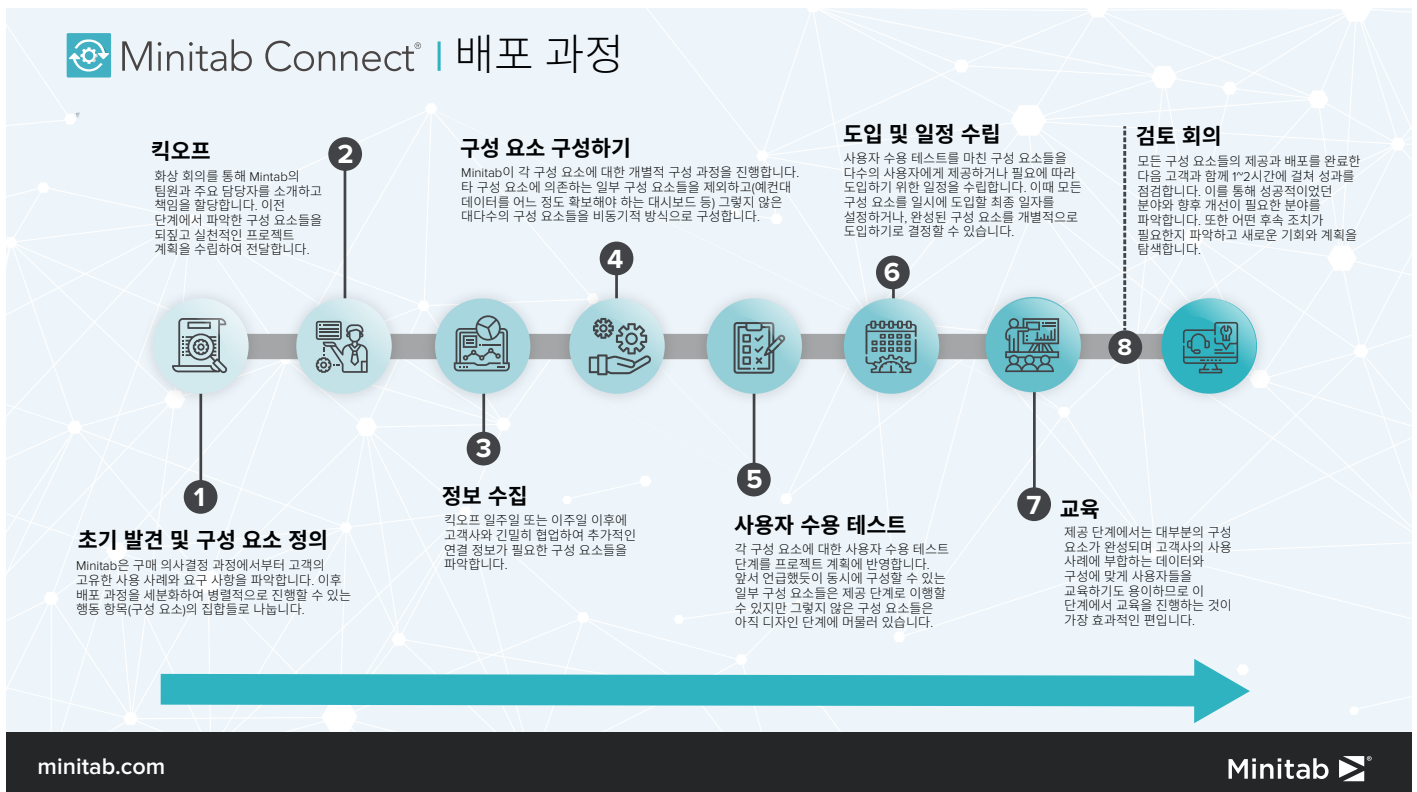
Minitab Connect® | 배포 과정

킥오프
화상 회의를 통해 Minitab의 팀원과 주요 담당자를 소개하고 책임을 할당합니다. 이전 단계에서 파악한 구성 요소들을 되짚고 실천적인 프로젝트 계획을 수립하여 전달합니다.

2

구성 요소 구성하기
Minitab이 각 구성 요소에 대한 개별적 구성 과정을 진행합니다. 타 구성 요소에 의존하는 일부 구성 요소들을 제외하고(예컨대 데이터를 어느 정도 확보해야 하는 대시보드 등) 그렇지 않은 대다수의 구성 요소들을 비동기적 방식으로 구성합니다.

4

도입 및 일정 수립
사용자 수용 테스트를 마친 구성 요소들을 다수의 사용자에게 제공하거나 필요에 따라 도입하기 위한 일정을 수립합니다. 이때 모든 구성 요소를 일시에 도입할 최종 일자를 설정하거나, 완성된 구성 요소를 개별적으로 도입하기로 결정할 수 있습니다.

6

검토 회의
모든 구성 요소들의 제공과 배포를 완료한 다음 고객과 함께 1~2시간에 걸쳐 성과를 점검합니다. 이를 통해 성공적이었던 분야와 향후 개선이 필요한 분야를 파악합니다. 또한 어떤 후속 조치가 필요한지 파악하고 새로운 기회와 계획을 탐색합니다.

8

1
초기 발견 및 구성 요소 정의
Minitab은 구매 의사결정 과정에서부터 고객의 고유한 사용 사례와 요구 사항을 파악합니다. 이후 배포 과정을 세분화하여 병렬적으로 진행할 수 있는 행동 항목(구성 요소)의 집합들로 나눕니다.

3
정보 수집
킥오프 일주일 또는 이주일 이후에 고객사와 긴밀히 협업하여 추가적인 연결 정보가 필요한 구성 요소들을 파악합니다.

5
사용자 수용 테스트
각 구성 요소에 대한 사용자 수용 테스트 단계를 프로젝트 계획에 반영합니다. 앞서 언급했듯이 동시에 구성할 수 있는 일부 구성 요소들은 제공 단계로 이행할 수 있지만 그렇지 않은 구성 요소들은 아직 디자인 단계에 머물러 있습니다.

7
교육
제공 단계에서는 대부분의 구성 요소가 완성되며 고객사의 사용 사례에 부합하는 데이터와 구성에 맞게 사용자들을 교육하기도 용이하므로 이 단계에서 교육을 진행하는 것이 가장 효과적인 편입니다.

minitab.com
Minitab®